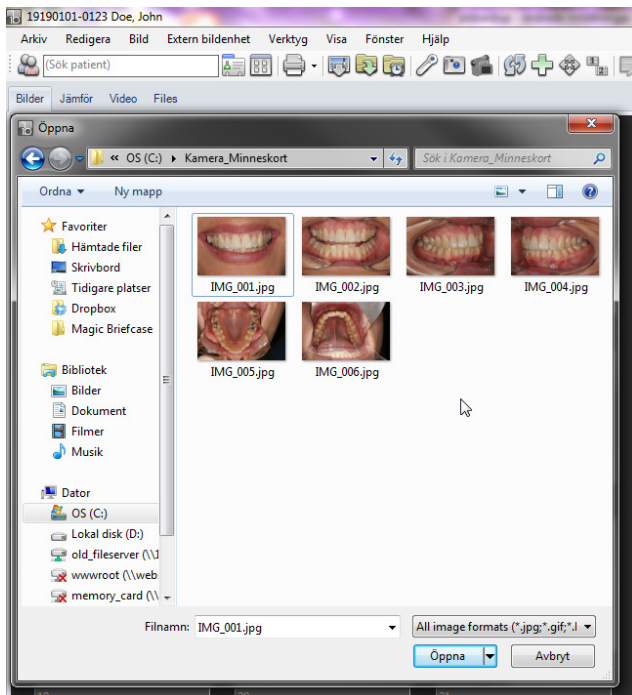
19190101-0123 Doe, John

Arkiv Redigera Bild Extern bildenhet Verktyg Visa Fönster Hjälp

(Sök patient)

Bilder Jämför Video Files

Öppna

« OS (C:) ▸ Kamera_Minneskort

Sök i Kamera_Minneskort

Ordna ▾ Ny mapp

Favoriter
Hämtade filer
Skrivbord
Tidigare platser
Dropbox
Magic Briefcase

Bibliotek
Bilder
Dokument
Filmer
Musik

Dator
OS (C:)
Lokal disk (D:)
old_fileserver (\\1
wwwroot (\\web
memory_card (\\

IMG_001.jpg
IMG_002.jpg
IMG_003.jpg
IMG_004.jpg
IMG_005.jpg
IMG_006.jpg

Filnamn: IMG_001.jpg

All image formats (*.jpg;*.gif;*.l

Öppna

Avbryt